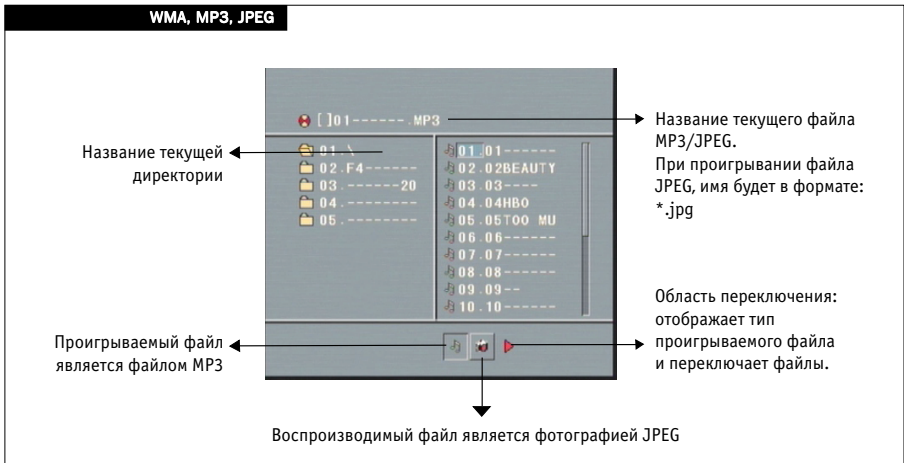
WMA, MP3, JPEG

[]01------.MP3

Название текущего файла MP3/JPEG. При проигрывании файла JPEG, имя будет в формате: *.jpg

Название текущей директории

01.\
02.F4------
03.------20
04.--------
05.--------

01.01------
02.02BEAUTY
03.03----
04.04HBO
05.05TOO MU
06.06------
07.07------
08.08------
09.09--
10.10------

Область переключения: отображает тип проигрываемого файла и переключает файлы.

Проигрываемый файл является файлом MP3

Воспроизводимый файл является фотографией JPEG